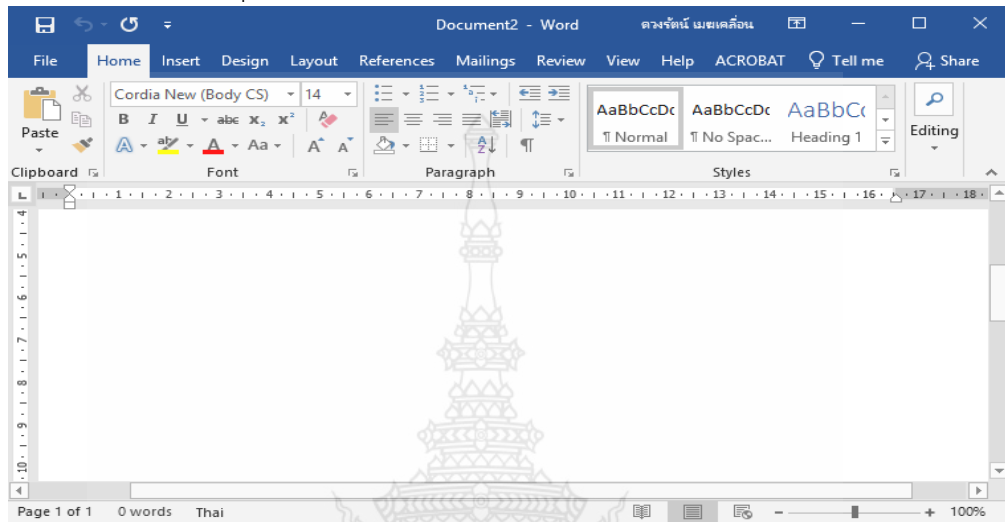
Document2 - Word ดวงรัตน์ เมฆเคลื่อน

File Home Insert Design Layout References Mailings Review View Help ACROBAT Tell me Share

Paste
Cordia New (Body CS) 14
B I U abc $x_2$ $x^2$
A Aa A A
Clipboard Font Paragraph

AaBbCcDc ¶ Normal
AaBbCcDc ¶ No Spac...
AaBbC( Heading 1
Styles

Editing

L 1 2 3 4 5 6 7 8 9 10 11 12 13 14 15 16 17 18

4 5 6 7 8 9 10

Page 1 of 1 0 words Thai 100%